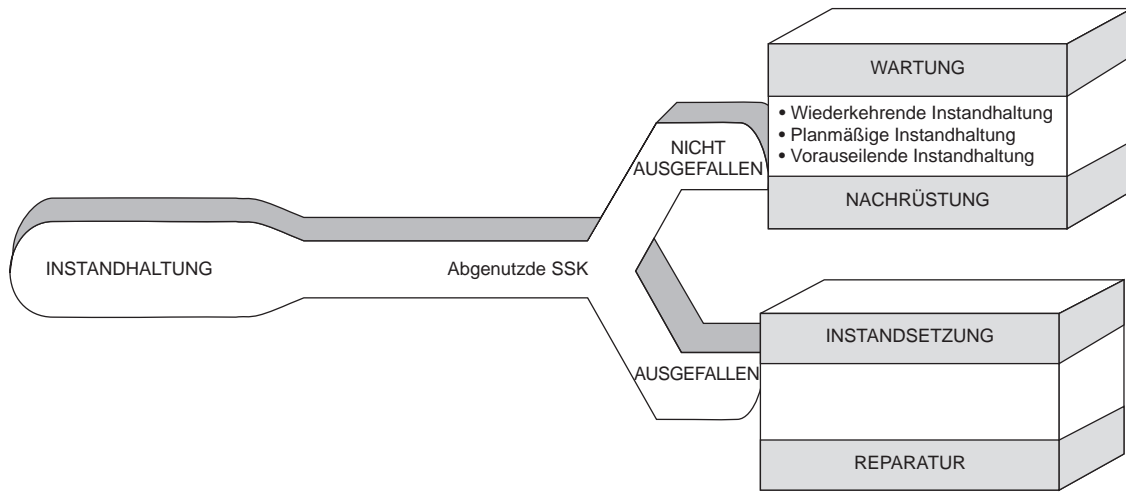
INSTANDHALTUNG

Abgenutzde SSK

NICHT AUSGEFALLEN

AUSGEFALLEN

WARTUNG

• Wiederkehrende Instandhaltung
• Planmäßige Instandhaltung
• Vorauseilende Instandhaltung

NACHRÜSTUNG

INSTANDSETZUNG

REPARATUR